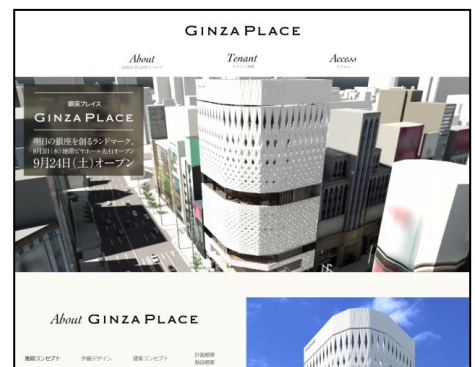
GINZA PLACE

About
GINZA PLACE について

Tenant
テナント情報

Access
アクセス

銀座プレイス
GINZA PLACE
明日の銀座を創るランドマーク。
8月31日(水)地階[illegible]先行オープン
9月24日(土)オープン

About GINZA PLACE

施設コンセプト
外観デザイン
建築コンセプト
計画概要
施設概要